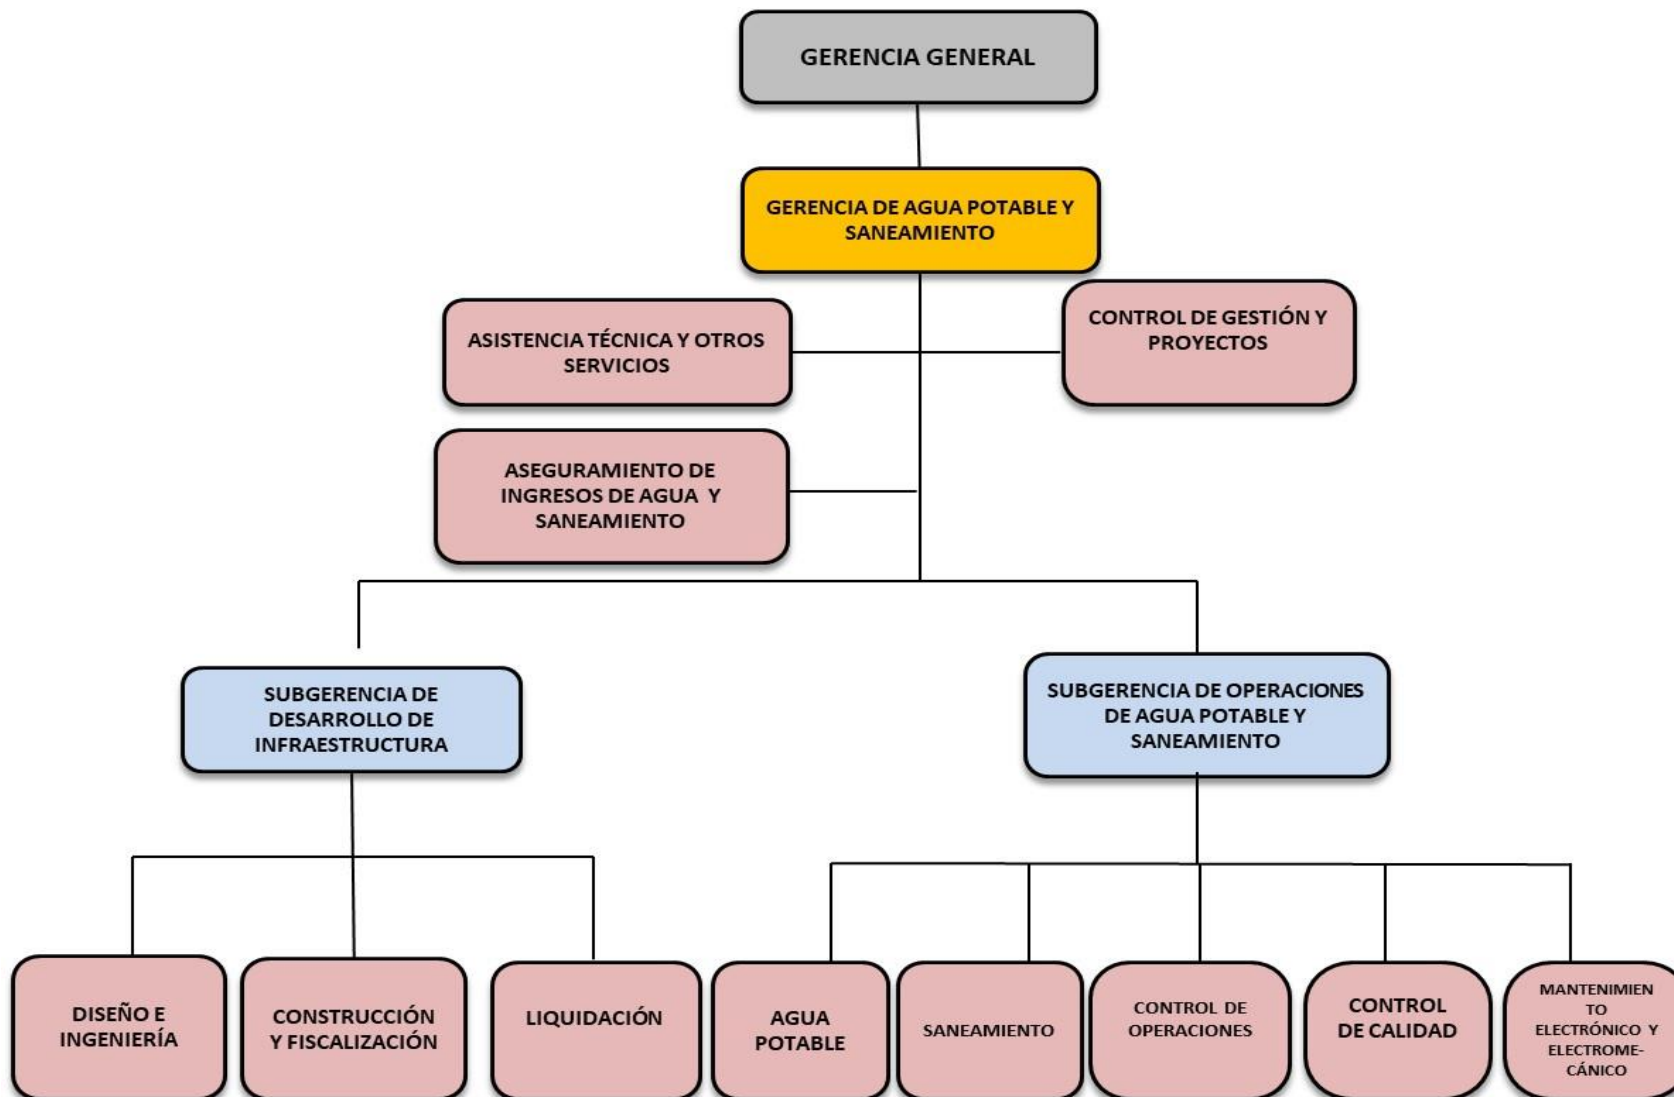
GERENCIA GENERAL

GERENCIA DE AGUA POTABLE Y SANEAMIENTO

ASISTENCIA TÉCNICA Y OTROS SERVICIOS

CONTROL DE GESTIÓN Y PROYECTOS

ASEGURAMIENTO DE INGRESOS DE AGUA Y SANEAMIENTO

SUBGERENCIA DE DESARROLLO DE INFRAESTRUCTURA

SUBGERENCIA DE OPERACIONES DE AGUA POTABLE Y SANEAMIENTO

DISEÑO E INGENIERÍA

CONSTRUCCIÓN Y FISCALIZACIÓN

LIQUIDACIÓN

AGUA POTABLE

SANEAMIENTO

CONTROL DE OPERACIONES

CONTROL DE CALIDAD

MANTENIMIENTO ELECTRÓNICO Y ELECTROMECÁNICO